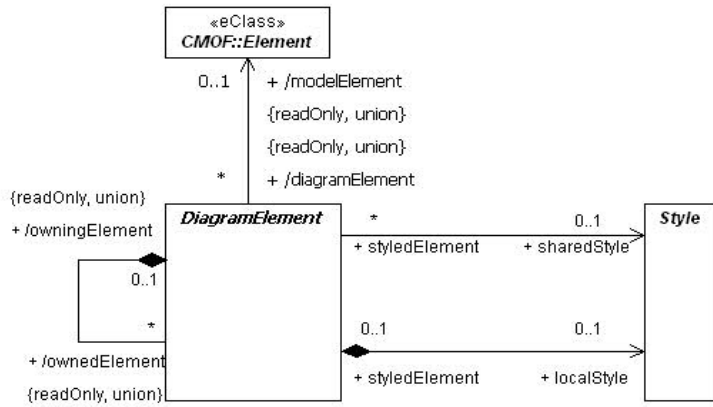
«eClass»
CMOF::Element

0..1
+ /modelElement
{readOnly, union}
{readOnly, union}
*
+ /diagramElement

{readOnly, union}
+ /owningElement

DiagramElement

*
0..1
+ styledElement
+ sharedStyle

Style

0..1
*
0..1
0..1

+ /ownedElement
{readOnly, union}

+ styledElement
+ localStyle